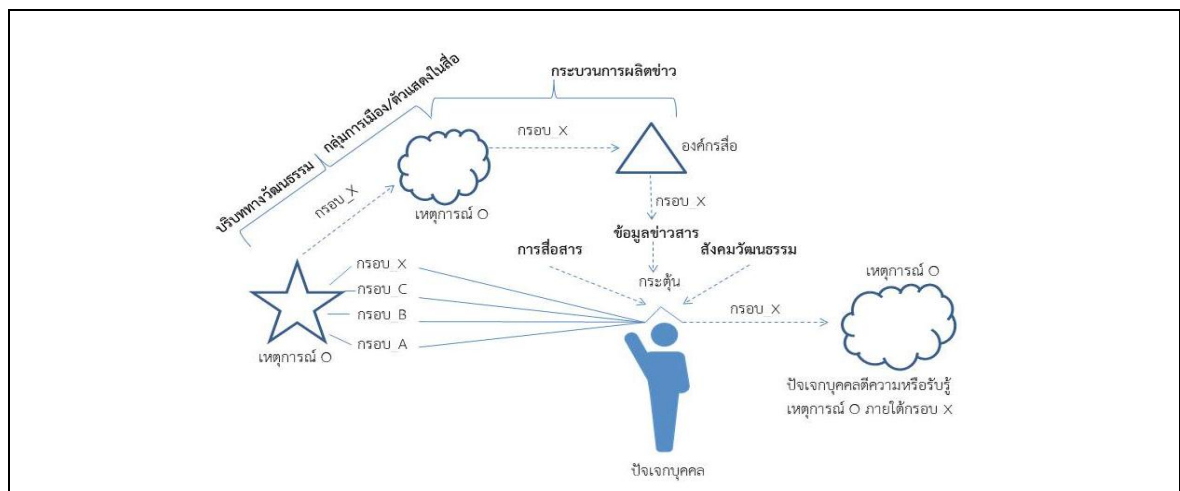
บริบททางวัฒนธรรม

กลุ่มการเมือง/ตัวแสดงในสื่อ

กระบวนการผลิตข่าว

กรอบ X

องค์กรสื่อ

กรอบ X

เหตุการณ์ O

กรอบ X

ข้อมูลข่าวสาร

การสื่อสาร

สังคมวัฒนธรรม

กระตุ้น

เหตุการณ์ O

กรอบ X

กรอบ C

กรอบ B

กรอบ A

กรอบ X

เหตุการณ์ O

ปัจเจกบุคคลตีความหรือรับรู้เหตุการณ์ O ภายใต้กรอบ X

ปัจเจกบุคคล